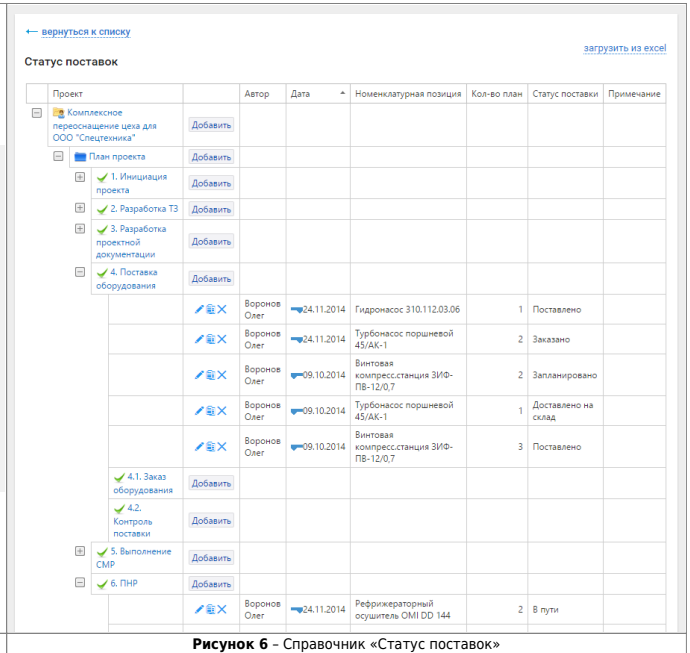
← вернуться к списку

загрузить из excel

Статус поставок

| Проект | | Автор | Дата | Номенклатурная позиция | Кол-во план | Статус поставки | Примечание |
|---|---|---|---|---|---|---|---|
| ⊟ Комплексное переоснащение цеха для ООО "Спецтехника" | Добавить | | | | | | |
| ⊟ План проекта | Добавить | | | | | | |
| ⊞ 1. Инициация проекта | Добавить | | | | | | |
| ⊞ 2. Разработка ТЗ | Добавить | | | | | | |
| ⊞ 3. Разработка проектной документации | Добавить | | | | | | |
| ⊟ 4. Поставка оборудования | Добавить | | | | | | |
| | | Воронов Олег | 24.11.2014 | Гидронасос 310.112.03.06 | 1 | Поставлено | |
| | | Воронов Олег | 24.11.2014 | Турбонасос поршневой 45/АК-1 | 2 | Заказано | |
| | | Воронов Олег | 09.10.2014 | Винтовая компресс.станция ЗИФ-ПВ-12/0,7 | 2 | Запланировано | |
| | | Воронов Олег | 09.10.2014 | Турбонасос поршневой 45/АК-1 | 1 | Доставлено на склад | |
| | | Воронов Олег | 09.10.2014 | Винтовая компресс.станция ЗИФ-ПВ-12/0,7 | 3 | Поставлено | |
| 4.1. Заказ оборудования | Добавить | | | | | | |
| 4.2. Контроль поставки | Добавить | | | | | | |
| ⊞ 5. Выполнение СМР | Добавить | | | | | | |
| ⊟ 6. ПНР | Добавить | | | | | | |
| | | Воронов Олег | 24.11.2014 | Рефрижераторный осушитель OMI DD 144 | 2 | В пути | |

**Рисунок 6** – Справочник «Статус поставок»